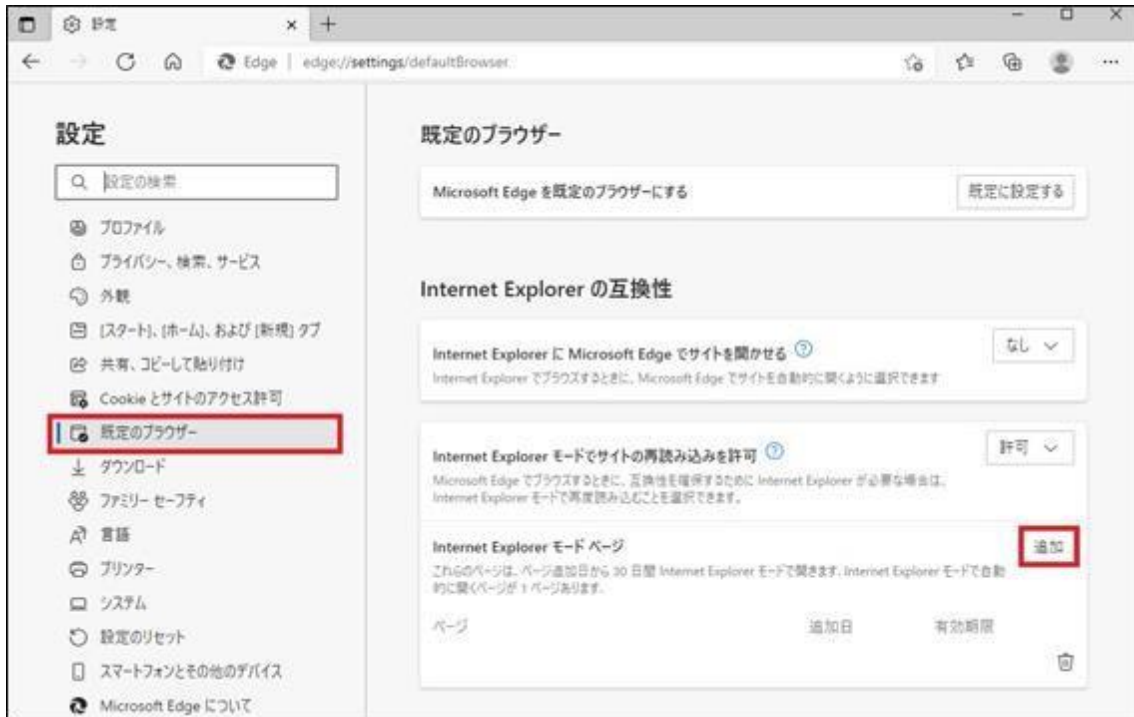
設定

Edge | edge://settings/defaultBrowser

設定

設定の検索

プロファイル
プライバシー、検索、サービス
外観
[スタート]、[ホーム]、および [新規] タブ
共有、コピーして貼り付け
Cookie とサイトのアクセス許可
既定のブラウザー
ダウンロード
ファミリー セーフティ
言語
プリンター
システム
設定のリセット
スマートフォンとその他のデバイス
Microsoft Edge について

既定のブラウザー

Microsoft Edge を既定のブラウザーにする

既定に設定する

Internet Explorer の互換性

Internet Explorer に Microsoft Edge でサイトを開かせる

Internet Explorer でブラウズするときに、Microsoft Edge でサイトを自動的に開くように選択できます

なし

Internet Explorer モードでサイトの再読み込みを許可

Microsoft Edge でブラウズするときに、互換性を確保するために Internet Explorer が必要な場合は、Internet Explorer モードで再度読み込むことを選択できます。

許可

Internet Explorer モード ページ

これらのページは、ページ追加日から 30 日間 Internet Explorer モードで開きます。Internet Explorer モードで自動的に開くページが 1 ページあります。

追加

ページ

追加日

有効期限